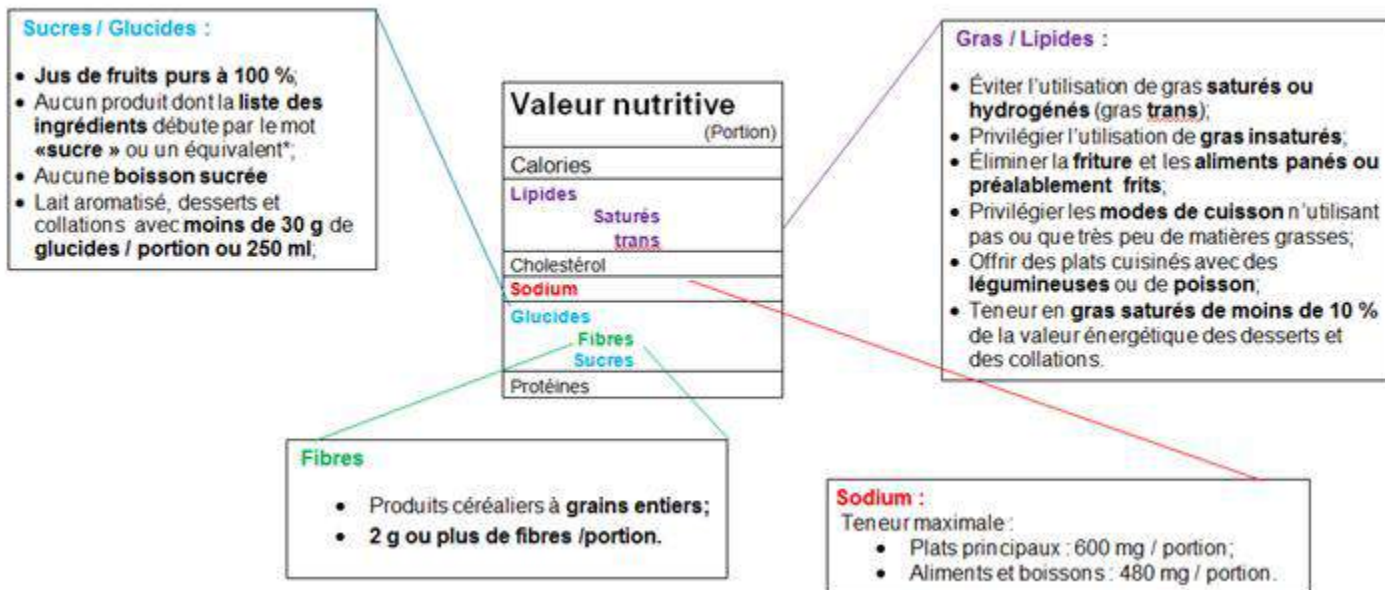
Sucres / Glucides :

• Jus de fruits purs à 100 %;
• Aucun produit dont la liste des ingrédients débute par le mot «sucre » ou un équivalent*;
• Aucune boisson sucrée
• Lait aromatisé, desserts et collations avec moins de 30 g de glucides / portion ou 250 ml;

Valeur nutritive
(Portion)
Calories
Lipides
Saturés
trans
Cholestérol
Sodium
Glucides
Fibres
Sucres
Protéines

Gras / Lipides :

• Éviter l'utilisation de gras saturés ou hydrogénés (gras trans);
• Privilégier l'utilisation de gras insaturés;
• Éliminer la friture et les aliments panés ou préalablement frits;
• Privilégier les modes de cuisson n'utilisant pas ou que très peu de matières grasses;
• Offrir des plats cuisinés avec des légumineuses ou de poisson;
• Teneur en gras saturés de moins de 10 % de la valeur énergétique des desserts et des collations.

Fibres

• Produits céréaliers à grains entiers;
• 2 g ou plus de fibres /portion.

Sodium :
Teneur maximale :
• Plats principaux : 600 mg / portion;
• Aliments et boissons : 480 mg / portion.